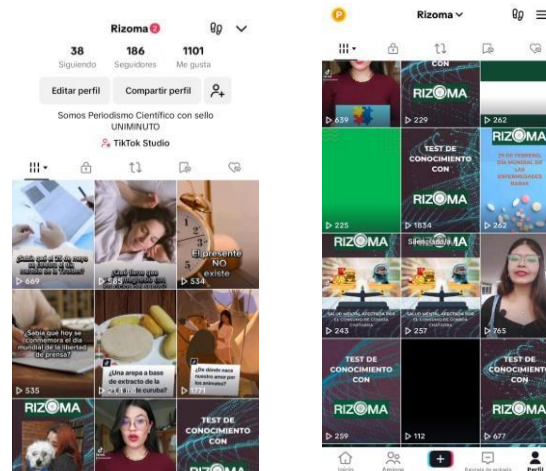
Rizoma

38 Siguiendo
186 Seguidores
1101 Me gusta

Editar perfil
Compartir perfil

Somos Periodismo Científico con sello UNIMINUTO
TikTok Studio

▷ 689
▷ 565
El presente NO existe
▷ 534

Sabía que hoy se conmemora el día mundial de la libertad de prensa?
▷ 535
¿Una arepa a base de extracto de la cúrcuma?
¿Dónde nació cuidar a los animales?
▷ 171

RIZOMA
TEST DE CONOCIMIENTO CON
RIZOMA

Rizoma

▷ 639
CON
RIZOMA
▷ 229
▷ 262
RIZOMA

TEST DE CONOCIMIENTO CON
RIZOMA
▷ 225
▷ 1834
▷ 262

RIZOMA
Silenciado
▷ 243
▷ 257
▷ 765

TEST DE CONOCIMIENTO CON
RIZOMA
▷ 259
▷ 112
TEST DE CONOCIMIENTO CON
RIZOMA
▷ 677

Inicio
Amigos
Bandeja de entrada
Perfil